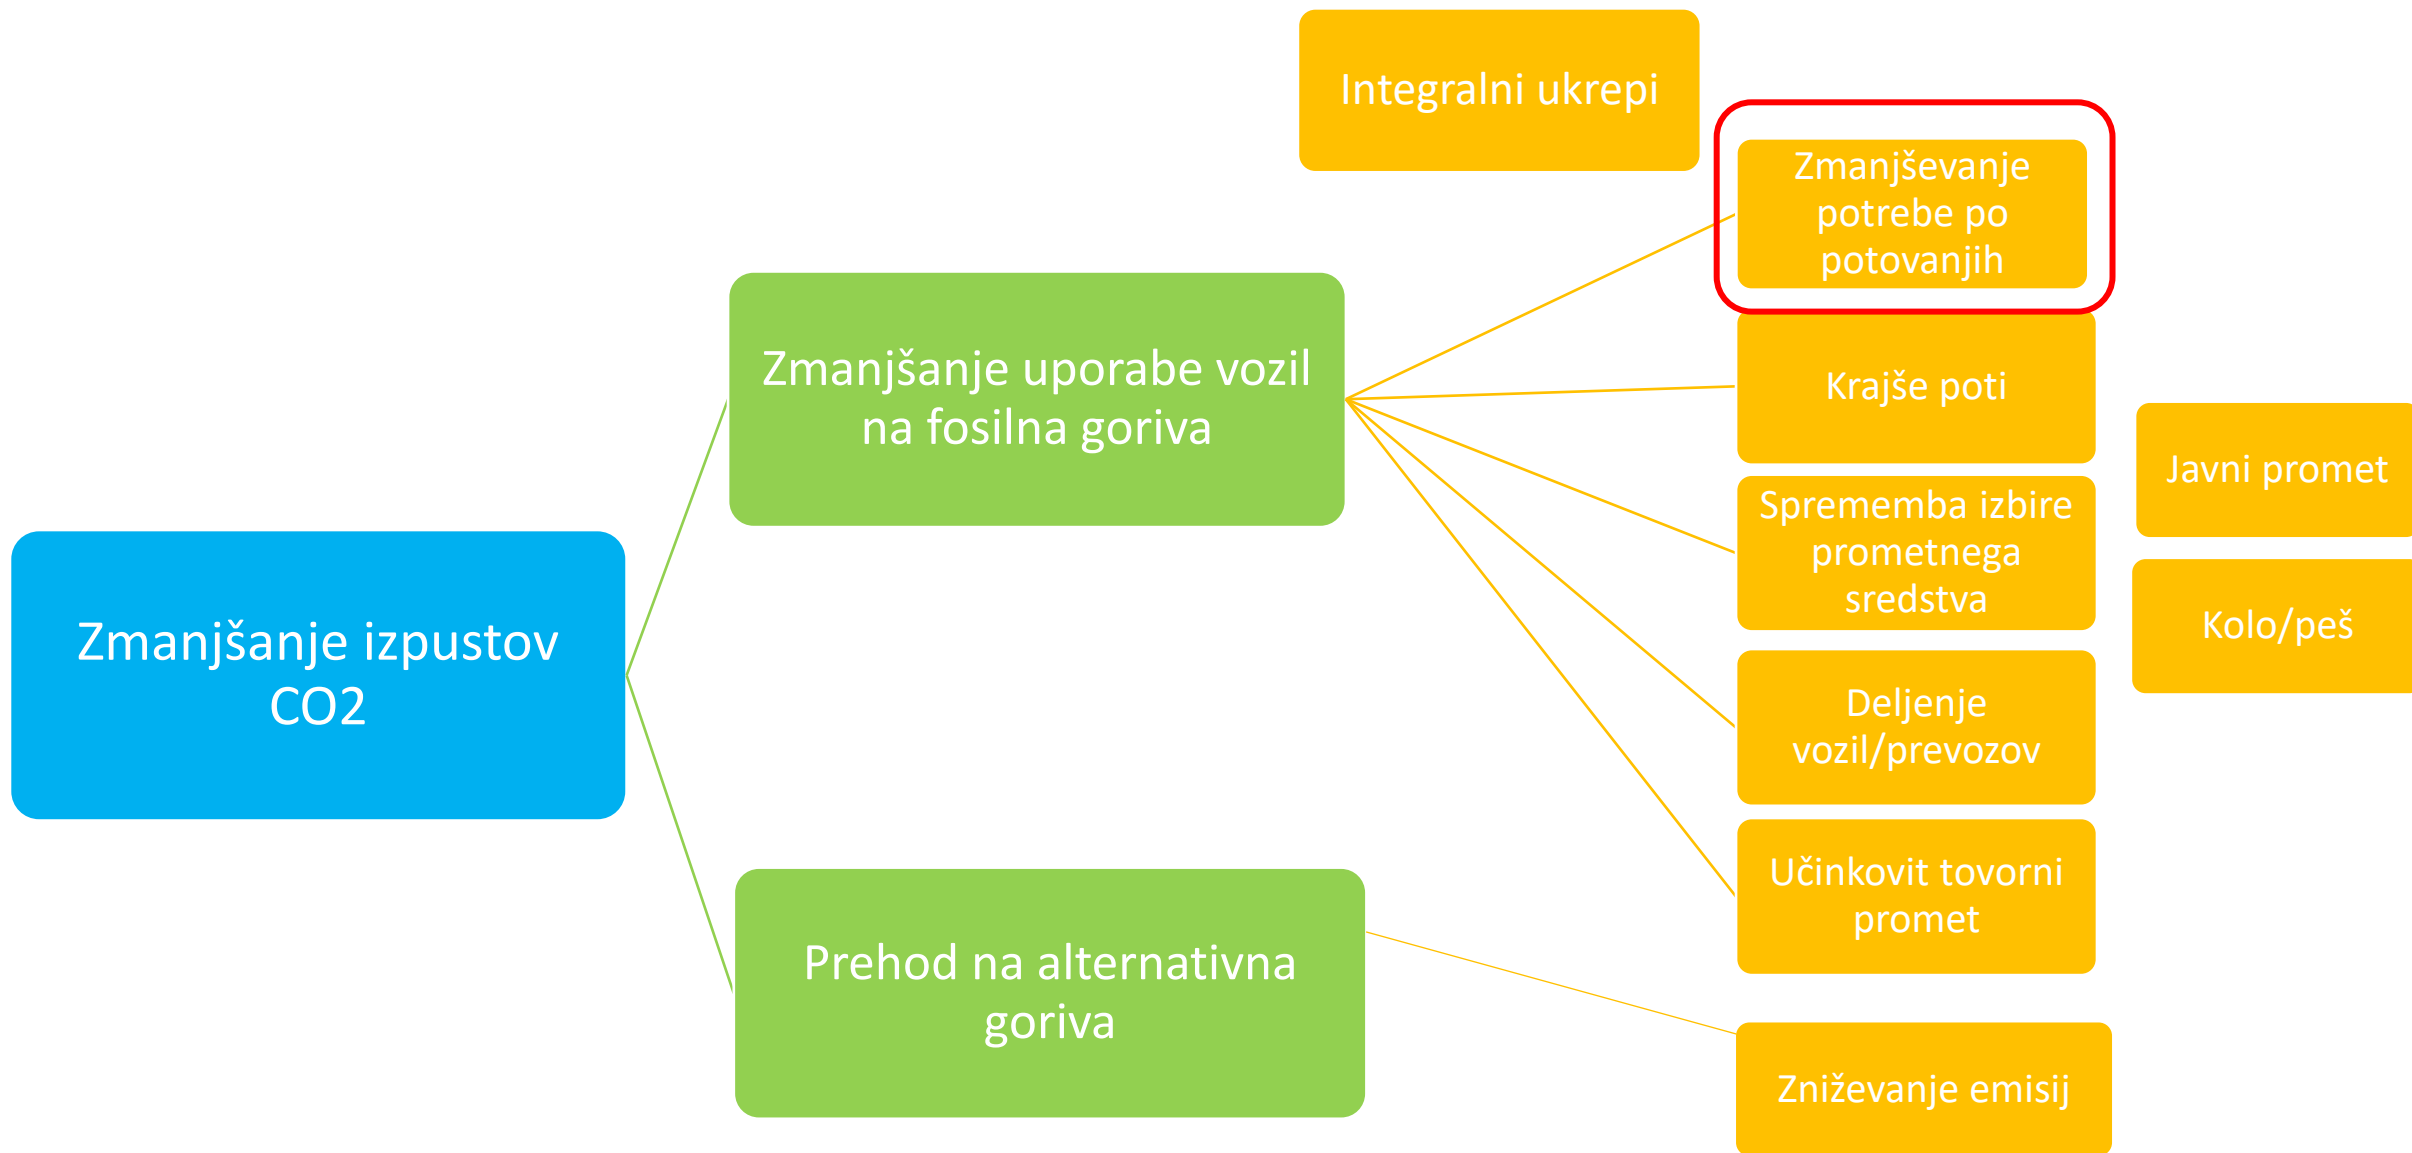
Integralni ukrepi

Zmanjšanje izpustov CO2

Zmanjšanje uporabe vozil na fosilna goriva

Zmanjševanje potrebe po potovanjih

Krajše poti

Sprememba izbire prometnega sredstva

Javni promet

Kolo/peš

Deljenje vozil/prevozov

Učinkovit tovorni promet

Prehod na alternativna goriva

Zniževanje emisij